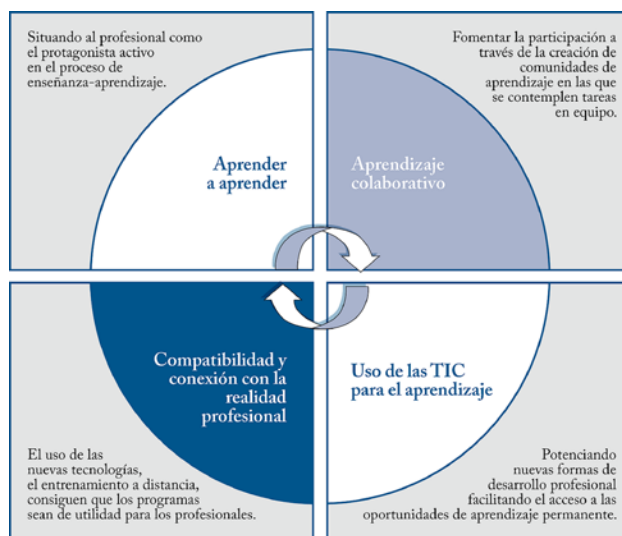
Situando al profesional como el protagonista activo en el proceso de enseñanza-aprendizaje.

Fomentar la participación a través de la creación de comunidades de aprendizaje en las que se contemplen tareas en equipo.

Aprender a aprender

Aprendizaje colaborativo

Compatibilidad y conexión con la realidad profesional

Uso de las TIC para el aprendizaje

El uso de las nuevas tecnologías, el entrenamiento a distancia, consiguen que los programas sean de utilidad para los profesionales.

Potenciando nuevas formas de desarrollo profesional facilitando el acceso a las oportunidades de aprendizaje permanente.